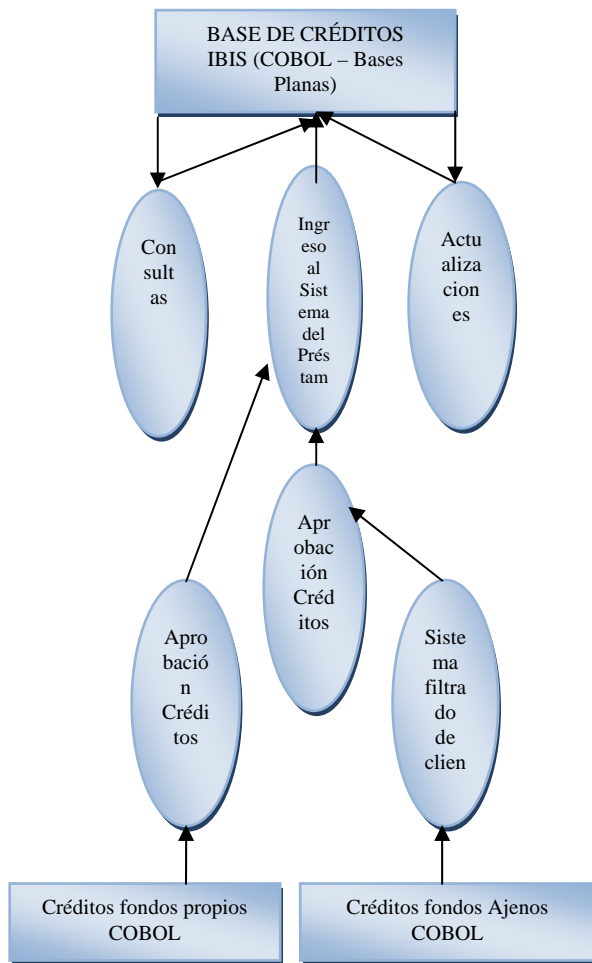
BASE DE CRÉDITOS IBIS (COBOL – Bases Planas)

Con sult as

Ingr eso al Sist ema del Prés tam

Actu aliza cion es

Apr obac ión Créd itos

Apro bació n Crédi tos

Siste ma filtra do de clien

Créditos fondos propios COBOL

Créditos fondos Ajenos COBOL